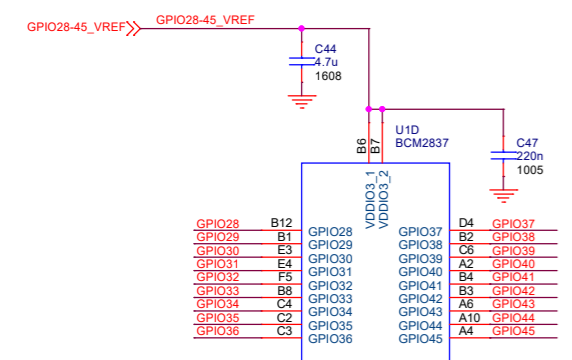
GPIO28-45_VREF
GPIO28-45_VREF
C44
4.7u
1608
U1D
BCM2837
B6
B7
VDDIO3_1
VDDIO3_2
C47
220n
1005

GPIO28 B12 GPIO28
GPIO29 B1 GPIO29
GPIO30 E3 GPIO30
GPIO31 E4 GPIO31
GPIO32 F5 GPIO32
GPIO33 B8 GPIO33
GPIO34 C4 GPIO34
GPIO35 C2 GPIO35
GPIO36 C3 GPIO36

GPIO37 D4 GPIO37
GPIO38 B2 GPIO38
GPIO39 C6 GPIO39
GPIO40 A2 GPIO40
GPIO41 B4 GPIO41
GPIO42 B3 GPIO42
GPIO43 A6 GPIO43
GPIO44 A10 GPIO44
GPIO45 A4 GPIO45